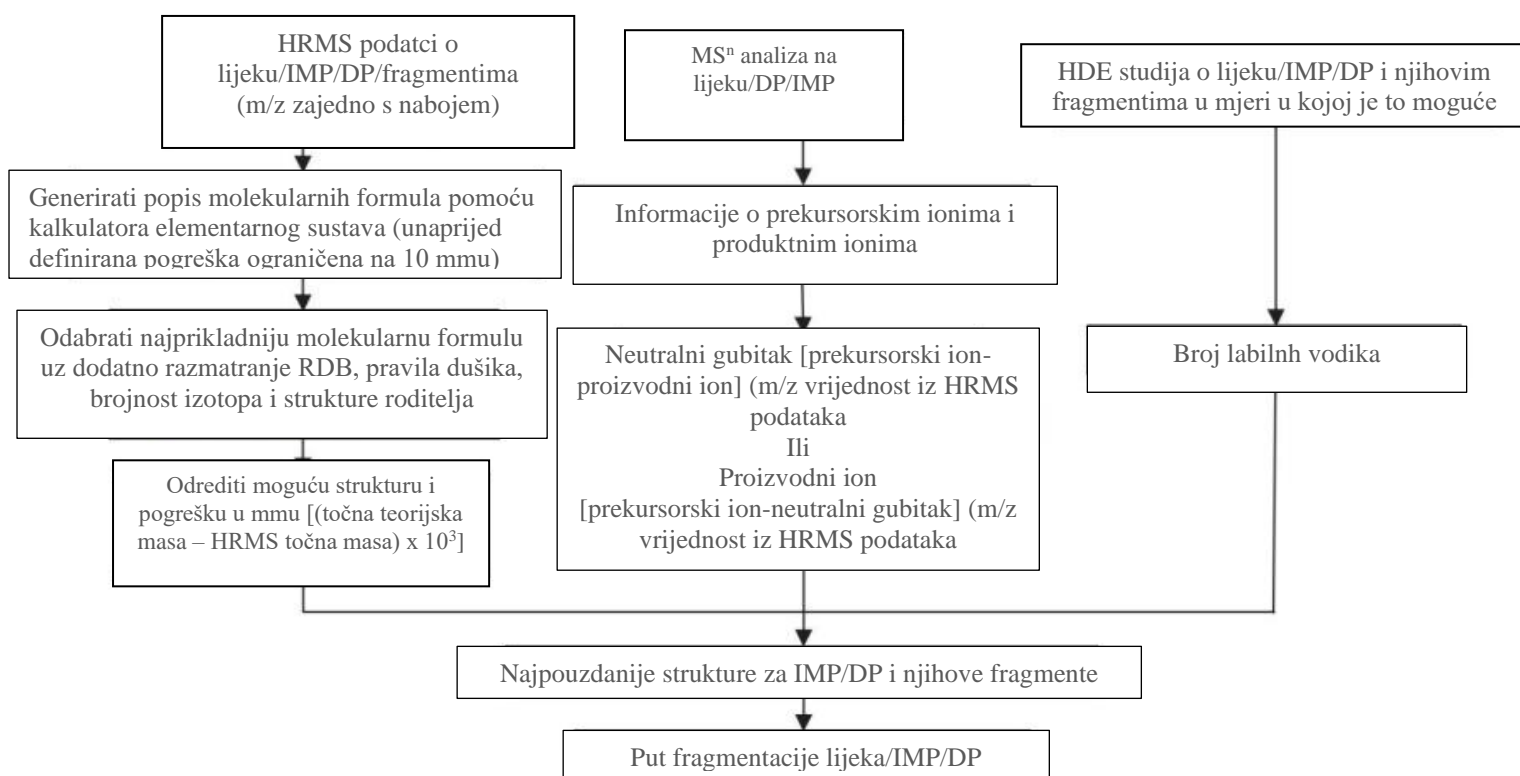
HRMS podatci o lijeku/IMP/DP/fragmentima (m/z zajedno s nabojem)

Generirati popis molekularnih formula pomoću kalkulatora elementarnog sustava (unaprijed definirana pogreška ograničena na 10 mmu)

Odabrati najprikladniju molekularnu formulu uz dodatno razmatranje RDB, pravila dušika, brojnost izotopa i strukture roditelja

Odrediti moguću strukturu i pogrešku u mmu [(točna teorijska masa – HRMS točna masa) x $10^3$]

MS$^n$ analiza na lijeku/DP/IMP

Informacije o prekursorskim ionima i produktnim ionima

Neutralni gubitak [prekursorski ion-proizvodni ion] (m/z vrijednost iz HRMS podataka
Ili
Proizvodni ion
[prekursorski ion-neutralni gubitak] (m/z vrijednost iz HRMS podataka

HDE studija o lijeku/IMP/DP i njihovim fragmentima u mjeri u kojoj je to moguće

Broj labilnh vodika

Najpouzdanije strukture za IMP/DP i njihove fragmente

Put fragmentacije lijeka/IMP/DP